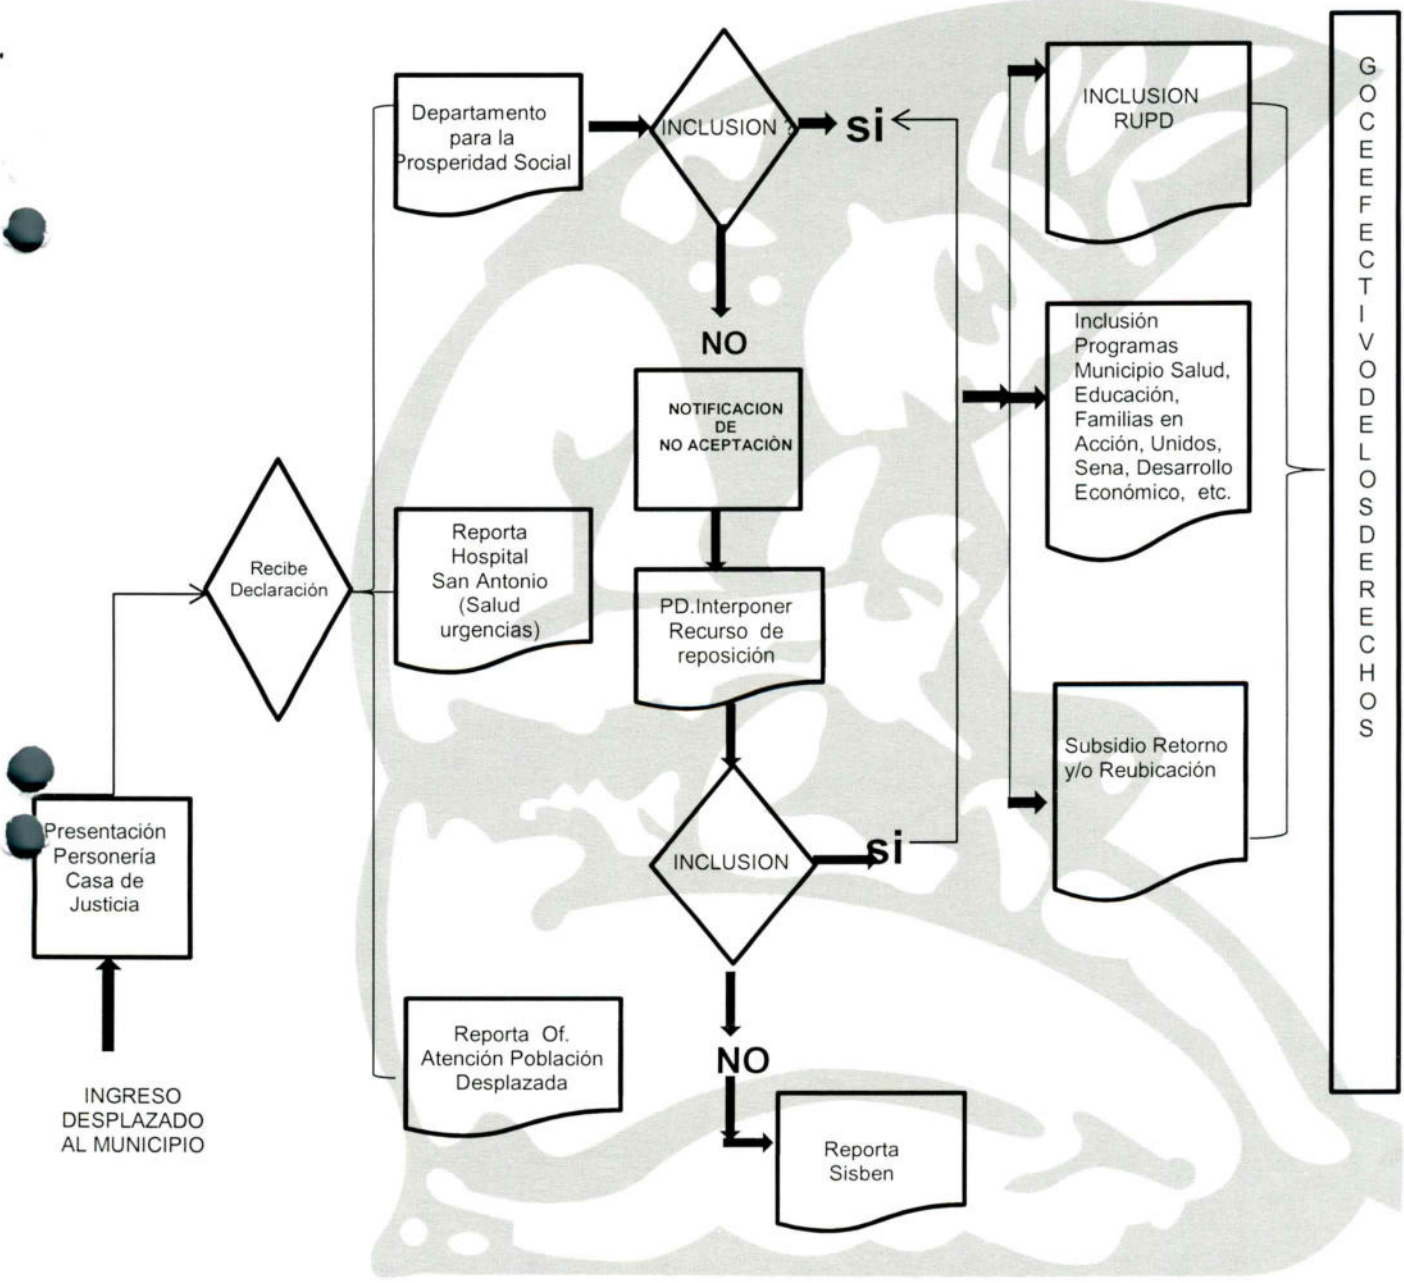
INGRESO DESPLAZADO AL MUNICIPIO

Presentación Personería Casa de Justicia

Recibe Declaración

Departamento para la Prosperidad Social

INCLUSION ?

si

NO

NOTIFICACION DE NO ACEPTACIÒN

PD.Interponer Recurso de reposición

INCLUSION

si

NO

Reporta Sisben

Reporta Hospital San Antonio (Salud urgencias)

Reporta Of. Atención Población Desplazada

INCLUSION RUPD

Inclusión Programas Municipio Salud, Educación, Familias en Acción, Unidos, Sena, Desarrollo Económico, etc.

Subsidio Retorno y/o Reubicación

G O C E E F E C T I V O D E L O S D E R E C H O S